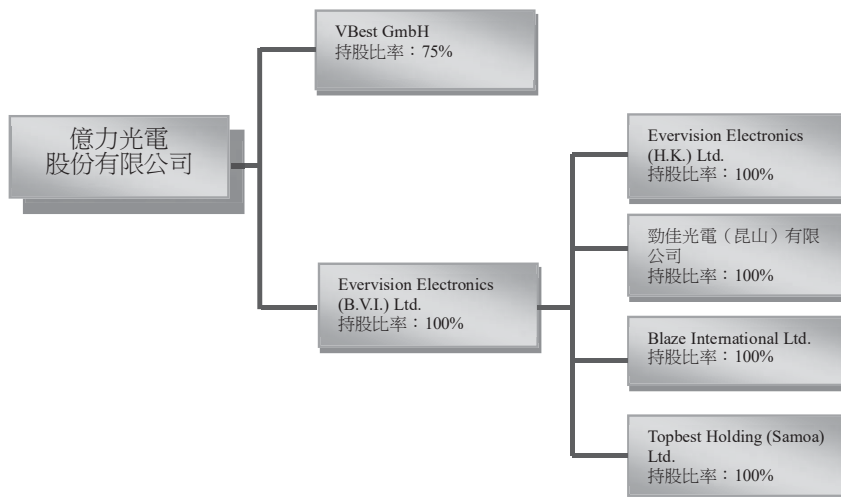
億力光電股份有限公司

VBest GmbH
持股比率：75%

Evervision Electronics (B.V.I.) Ltd.
持股比率：100%

Evervision Electronics (H.K.) Ltd.
持股比率：100%

勁佳光電（昆山）有限公司
持股比率：100%

Blaze International Ltd.
持股比率：100%

Topbest Holding (Samoa) Ltd.
持股比率：100%